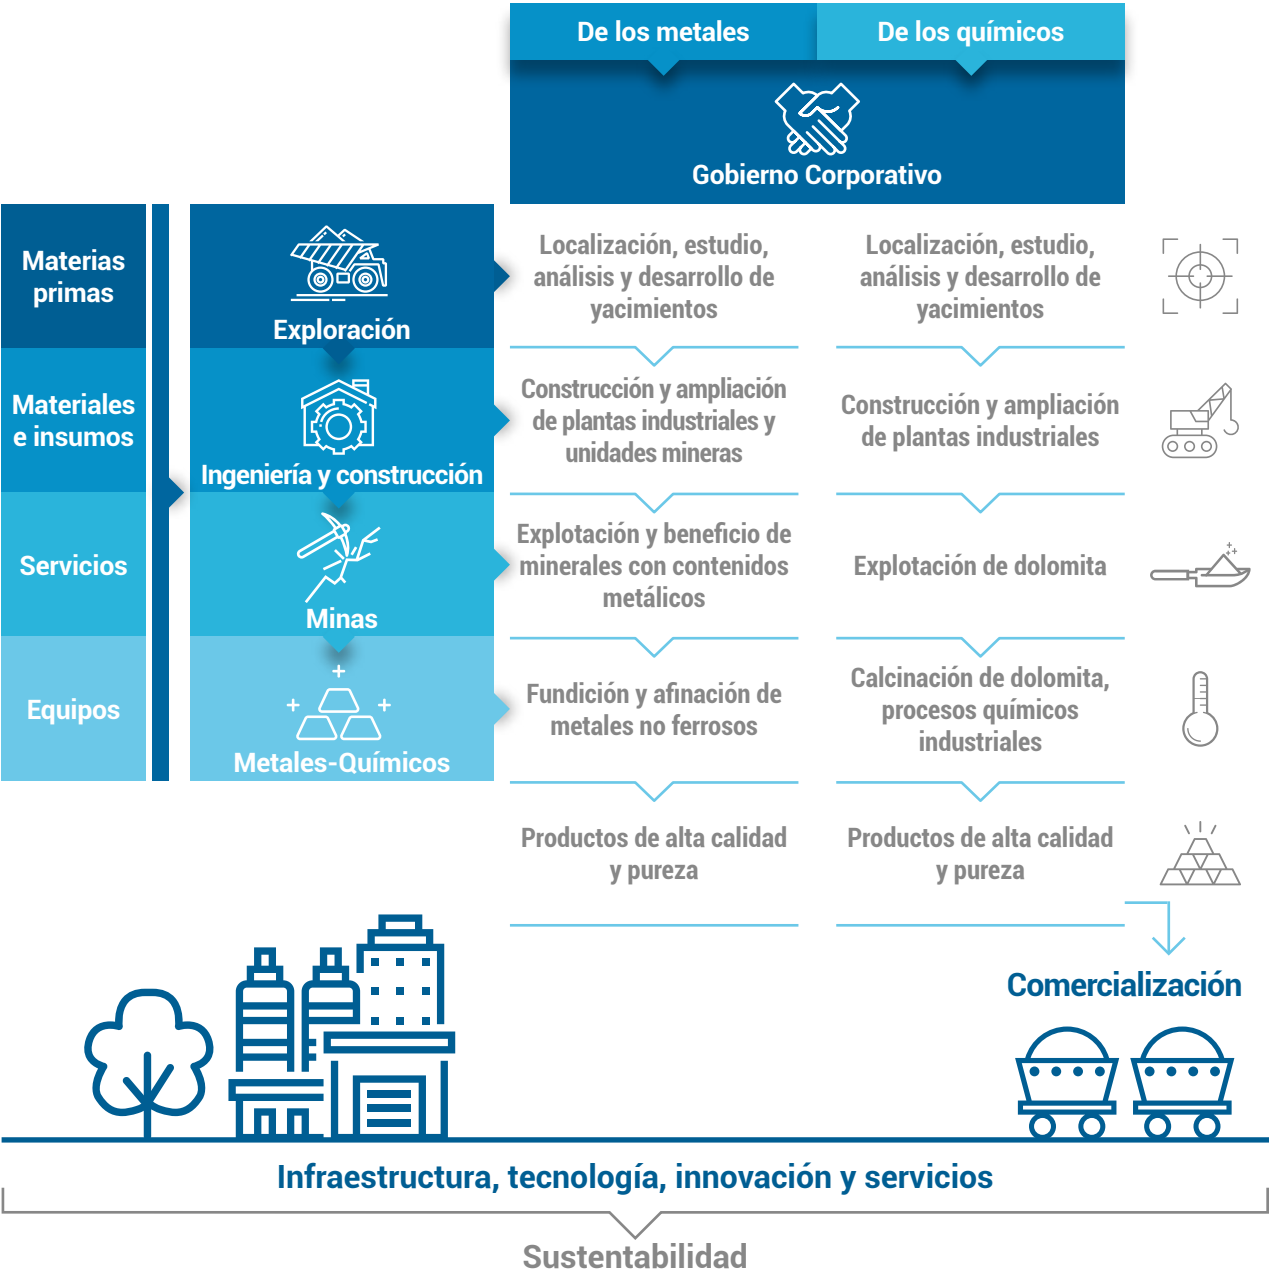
De los metales

De los químicos

Gobierno Corporativo

Materias primas

Materiales e insumos

Servicios

Equipos

Exploración

Ingeniería y construcción

Minas

Metales-Químicos

Localización, estudio, análisis y desarrollo de yacimientos

Localización, estudio, análisis y desarrollo de yacimientos

Construcción y ampliación de plantas industriales y unidades mineras

Construcción y ampliación de plantas industriales

Explotación y beneficio de minerales con contenidos metálicos

Explotación de dolomita

Fundición y afinación de metales no ferrosos

Calcinación de dolomita, procesos químicos industriales

Productos de alta calidad y pureza

Productos de alta calidad y pureza

Comercialización

Infraestructura, tecnología, innovación y servicios

Sustentabilidad